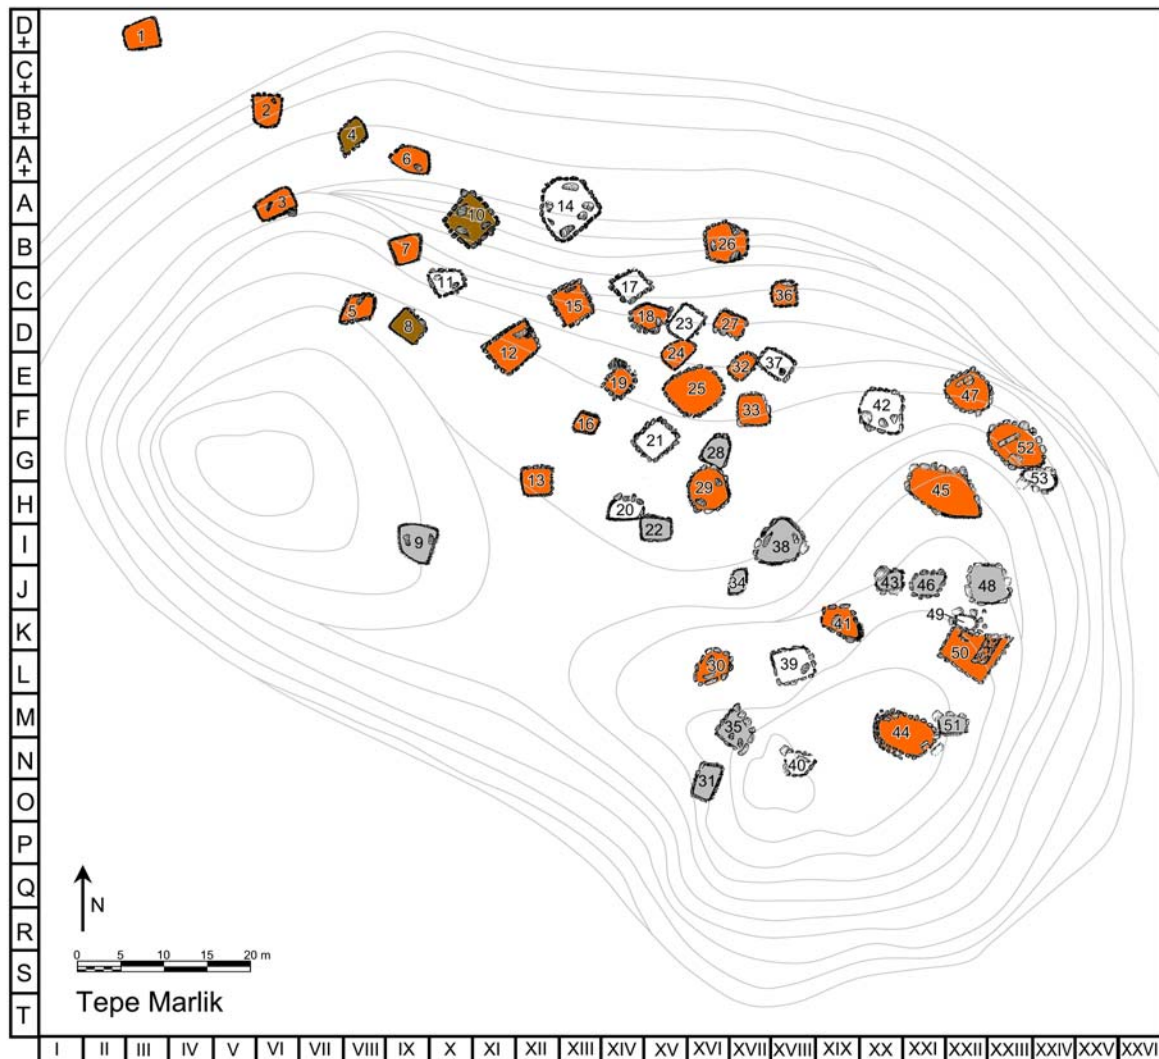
D+
C+
B+
A+
A
B
C
D
E
F
G
H
I
J
K
L
M
N
O
P
Q
R
S
T

1
2
4
6
3
10
14
26
7
11
17
36
5
8
15
18
23
27
12
24
37
32
19
25
47
33
42
16
21
52
28
13
29
45
53
20
22
9
38
34
43
46
48
49
41
50
30
39
35
51
44
40
31

N
0 5 10 15 20 m
Tepe Marlik

I II III IV V VI VII VIII IX X XI XII XIII XIV XV XVI XVII XVIII XIX XX XXI XXII XXIII XXIV XXV XXVI